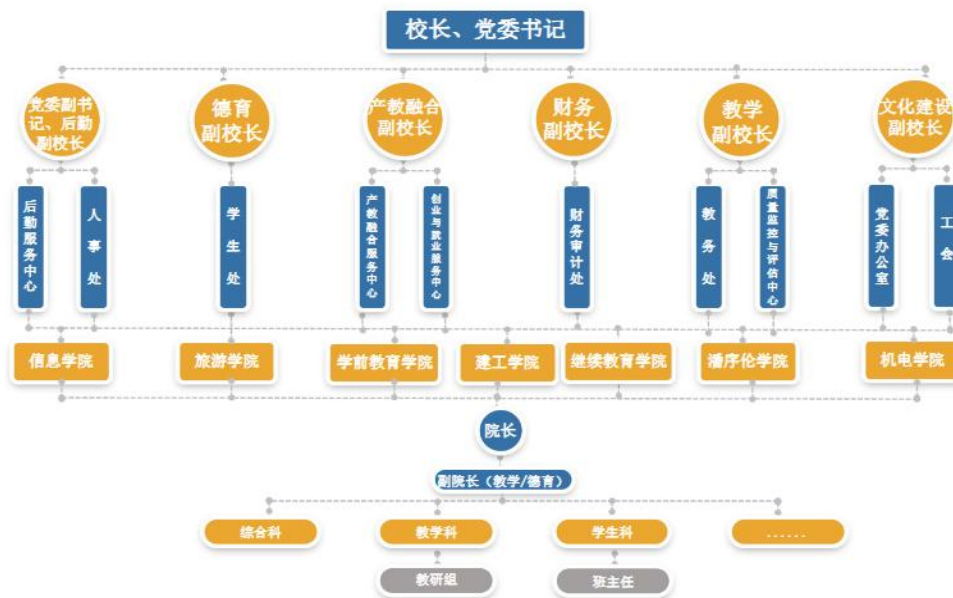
校长、党委书记

党委副书记、后勤副校长

德育副校长

产教融合副校长

财务副校长

教学副校长

文化建设副校长

后勤服务中心

人事处

学生处

产教融合服务中心

创业与就业服务中心

财务审计处

教务处

质量监控与评估中心

党委办公室

工会

信息学院

旅游学院

学前教育学院

建工学院

继续教育学院

潘序伦学院

机电学院

院长

副院长（教学/德育）

综合科

教学科

学生科

......

教研组

班主任